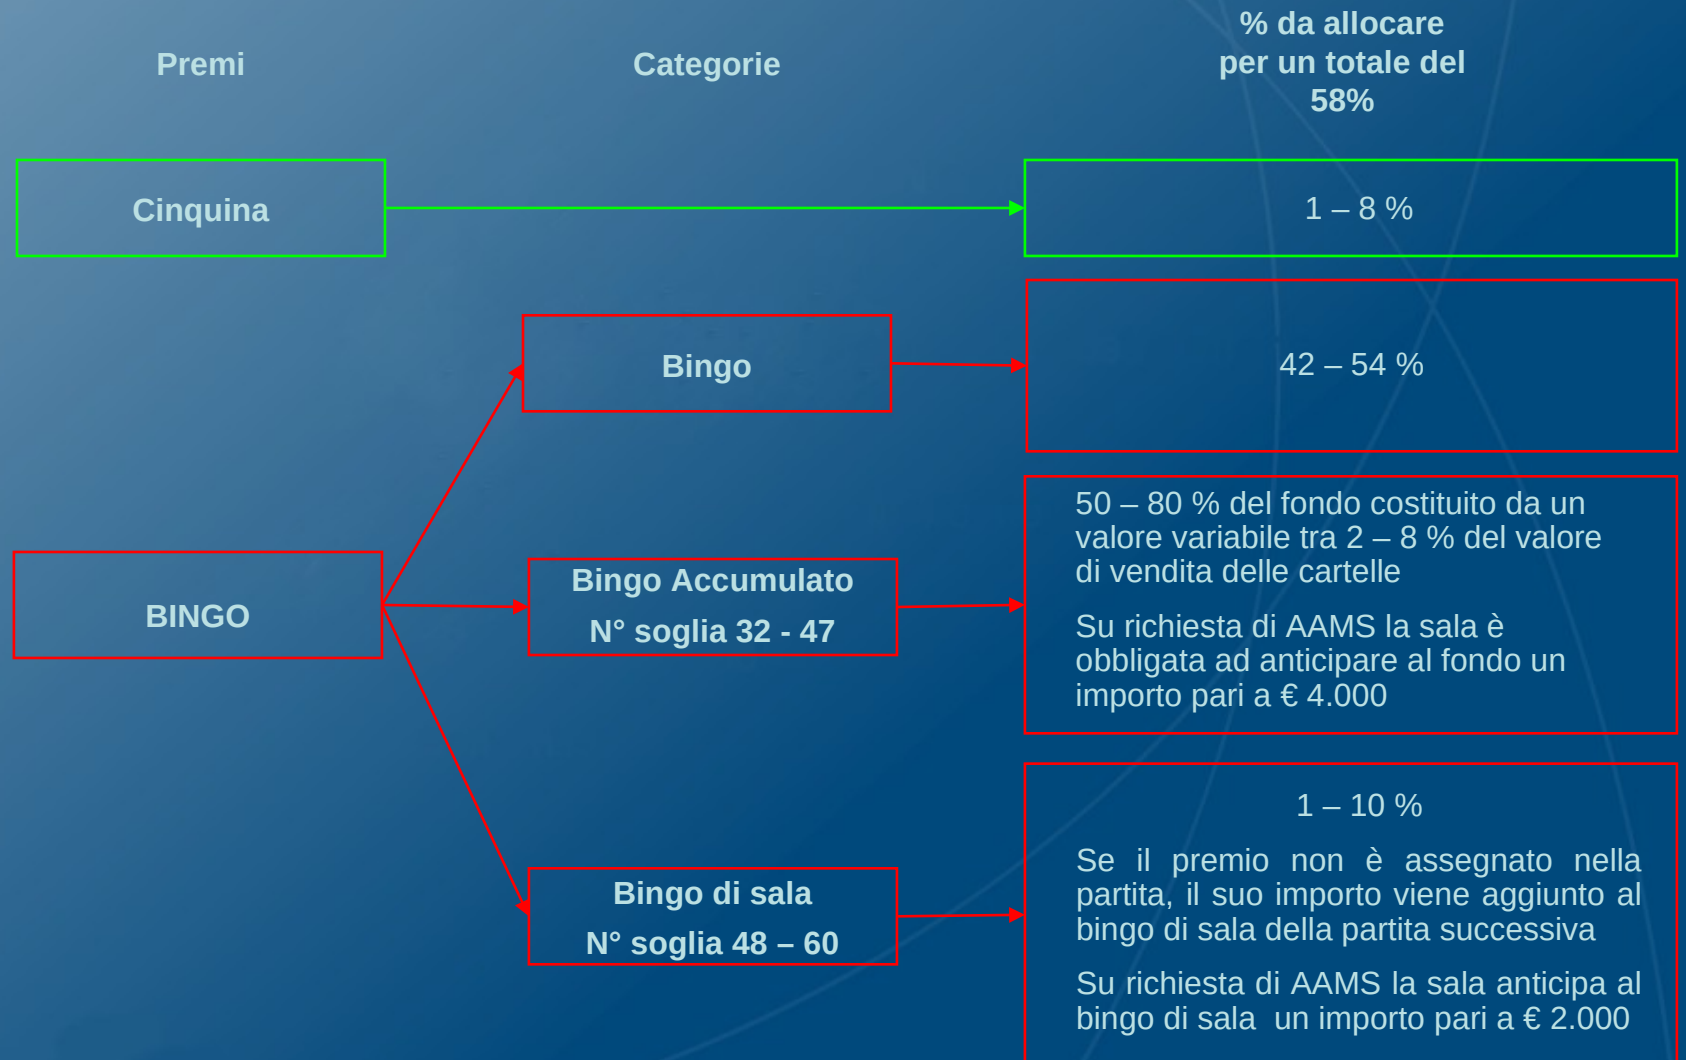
Premi

Categorie

% da allocare per un totale del 58%

Cinquina

1 – 8 %

Bingo

42 – 54 %

BINGO

Bingo Accumulato

N° soglia 32 - 47

50 – 80 % del fondo costituito da un valore variabile tra 2 – 8 % del valore di vendita delle cartelle

Su richiesta di AAMS la sala è obbligata ad anticipare al fondo un importo pari a € 4.000

Bingo di sala

N° soglia 48 – 60

1 – 10 %

Se il premio non è assegnato nella partita, il suo importo viene aggiunto al bingo di sala della partita successiva

Su richiesta di AAMS la sala anticipa al bingo di sala un importo pari a € 2.000